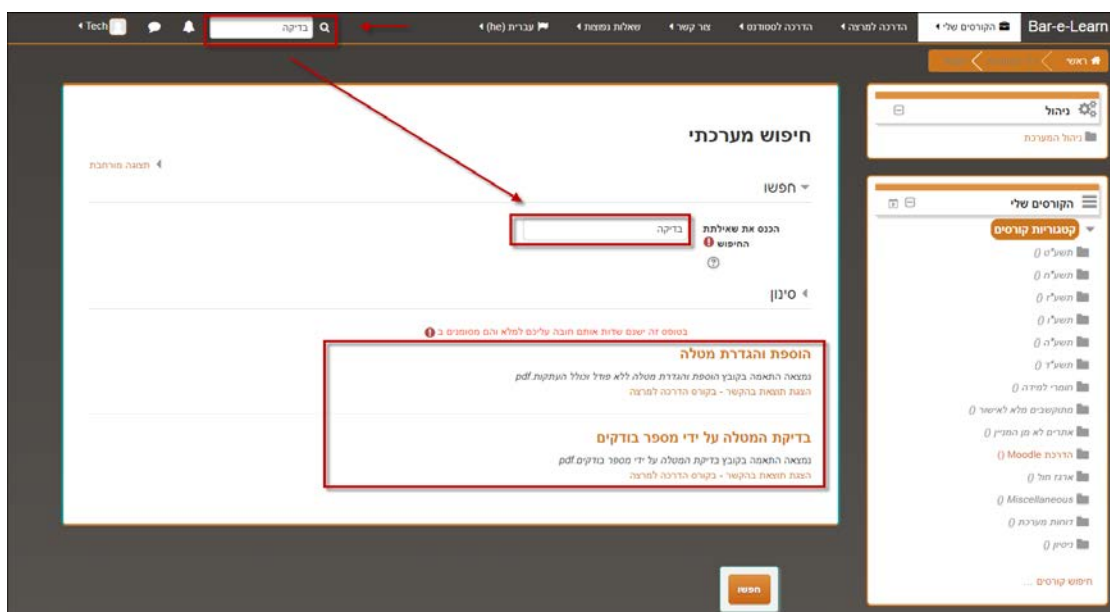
Bar-e-Learn הקורסים שלי הדרכה למרצה הדרכה לסטודנט צור קשר שאלות נפוצות עברית (he) בדיקה Tech

ראשי

ניהול
ניהול המערכת

הקורסים שלי
קטגוריות קורסים
תשע"ט ()
תשע"ח ()
תשע"ז ()
תשע"ו ()
תשע"ה ()
תשע"ד ()
חומרי למידה ()
מתוקשבים מלא לאישור ()
אתרים לא מן המניין ()
הדרכת Moodle ()
ארגז חול ()
Miscellaneous ()
דוחות מערכת ()
ניסיון ()
חיפוש קורסים ...

חיפוש מערכתי
תצוגה מורחבת
חפשו
הכנס את שאלתת החיפוש
בדיקה
סינון
בטופס זה ישנם שדות אותם חובה עליכם למלא והם מסומנים ב

הוספת והגדרת מטלה
נמצאה התאמה בקובץ הוספת והגדרת מטלה ללא פורד וכולל העתקות.pdf
הצגת תוצאות בהקשר - בקורס הדרכה למרצה

בדיקת המטלה על ידי מספר בודקים
נמצאה התאמה בקובץ בדיקת המטלה על ידי מספר בודקים.pdf
הצגת תוצאות בהקשר - בקורס הדרכה למרצה

חפשו